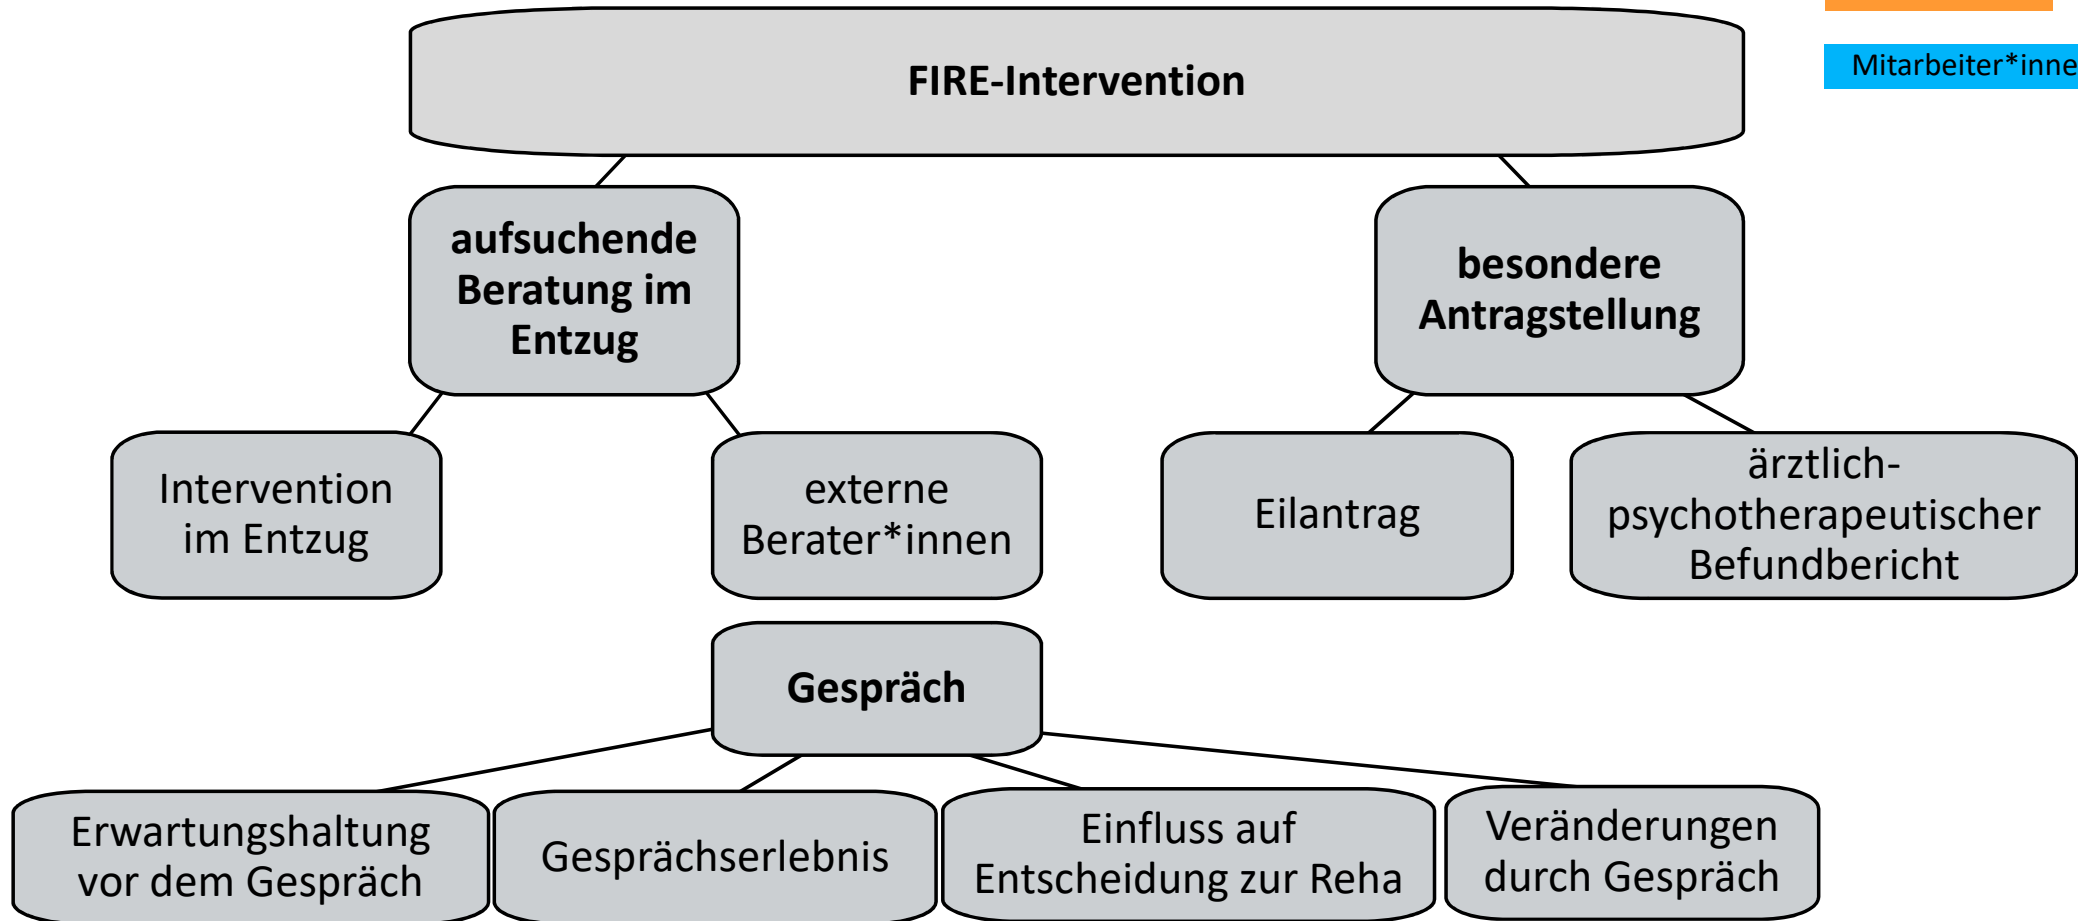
FIRE-Intervention

Mitarbeiter*inne

aufsuchende Beratung im Entzug

besondere Antragstellung

Intervention im Entzug

externe Berater*innen

Eilantrag

ärztlich-psychotherapeutischer Befundbericht

Gespräch

Erwartungshaltung vor dem Gespräch

Gesprächserlebnis

Einfluss auf Entscheidung zur Reha

Veränderungen durch Gespräch